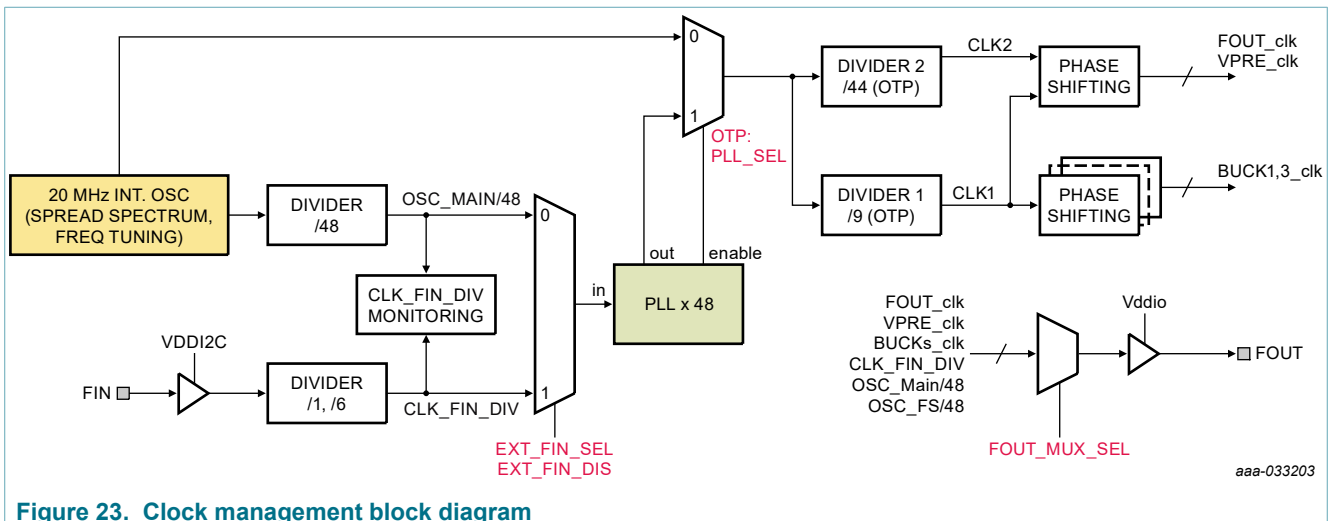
0
1
OTP:
PLL_SEL
DIVIDER 2
/44 (OTP)
CLK2
PHASE
SHIFTING
FOUT_clk
VPRE_clk
DIVIDER 1
/9 (OTP)
CLK1
PHASE
SHIFTING
BUCK1,3_clk
20 MHz INT. OSC
(SPREAD SPECTRUM,
FREQ TUNING)
DIVIDER
/48
OSC_MAIN/48
0
1
out
enable
in
PLL x 48
CLK_FIN_DIV
MONITORING
VDDI2C
FIN
DIVIDER
/1, /6
CLK_FIN_DIV
EXT_FIN_SEL
EXT_FIN_DIS
FOUT_clk
VPRE_clk
BUCKs_clk
CLK_FIN_DIV
OSC_Main/48
OSC_FS/48
Vddio
FOUT
FOUT_MUX_SEL
aaa-033203
Figure 23. Clock management block diagram